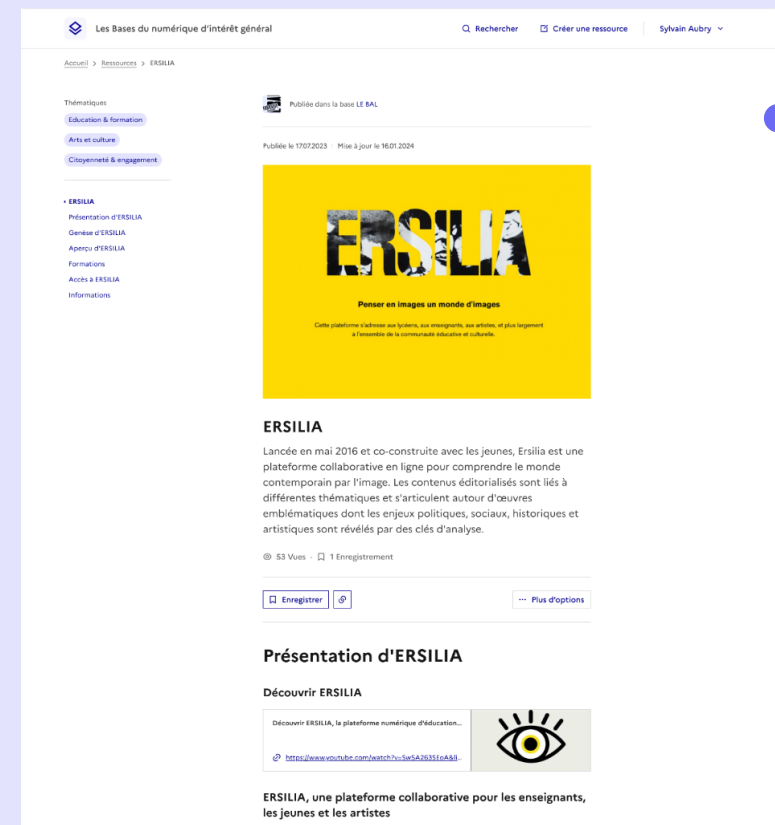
Les Bases du numérique d'intérêt général

Rechercher

Créer une ressource

Sylvain Aubry

Accueil > Ressources > ERSILIA

Thématiques

Education & formation

Arts et culture

Citoyenneté & engagement

• ERSILIA

Présentation d'ERSILIA

Genèse d'ERSILIA

Aperçu d'ERSILIA

Formations

Accès à ERSILIA

Informations

Publiée dans la base LE BAL

Publiée le 17.07.2023 | Mise à jour le 16.01.2024

ERSILIA

Penser en images un monde d'images

Cette plateforme s'adresse aux lycéens, aux enseignants, aux artistes, et plus largement à l'ensemble de la communauté éducative et culturelle.

ERSILIA

Lancée en mai 2016 et co-construite avec les jeunes, Ersilia est une plateforme collaborative en ligne pour comprendre le monde contemporain par l'image. Les contenus éditorialisés sont liés à différentes thématiques et s'articulent autour d'œuvres emblématiques dont les enjeux politiques, sociaux, historiques et artistiques sont révélés par des clés d'analyse.

53 Vues · 1 Enregistrement

Enregistrer

Plus d'options

Présentation d'ERSILIA

Découvrir ERSILIA

Découvrir ERSILIA, la plateforme numérique d'éducation...

https://www.youtube.com/watch?v=SwSA263S1oA&li...

ERSILIA, une plateforme collaborative pour les enseignants, les jeunes et les artistes